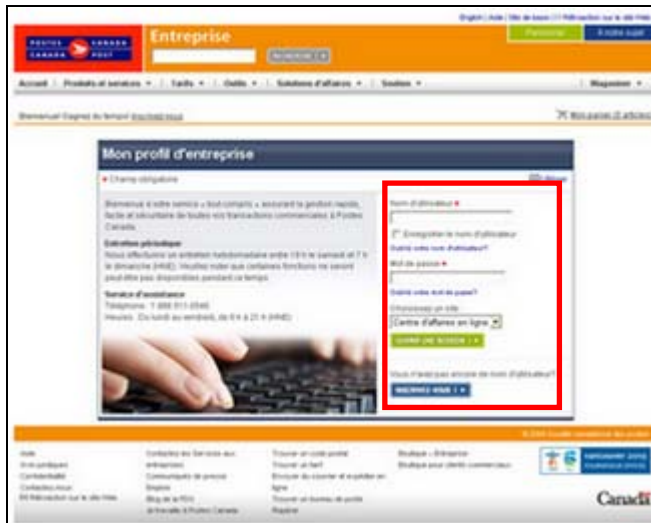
English | Aide | Site de base | Rétroaction sur le site Web

Personnel | À notre sujet

POSTES CANADA | CANADA POST

Entreprise

RECHERCHE

Accueil | Produits et services ▾ | Tarifs ▾ | Outils ▾ | Solutions d'affaires ▾ | Soutien ▾ | Magasiner ▾

Bienvenue! Gagnez du temps! Inscrivez-vous

Mon panier (0 articles)

Mon profil d'entreprise

* Champ obligatoire

Bienvenue à votre service « tout compris » assurant la gestion rapide, facile et sécuritaire de toutes vos transactions commerciales à Postes Canada.

Entretien périodique
Nous effectuons un entretien hebdomadaire entre 19 h le samedi et 7 h le dimanche (HNE). Veuillez noter que certaines fonctions ne seront peut-être pas disponibles pendant ce temps.

Service d'assistance
Téléphone : 1 866 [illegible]
Heures : Du lundi au vendredi, de 8 h à 21 h (HNE)

Nom d'utilisateur *

Enregistrer le nom d'utilisateur

Oublié votre nom d'utilisateur?

Mot de passe *

Oublié votre mot de passe?

Choisissez un site

Centre d'affaires en ligne

OUVRIR UNE SESSION

Vous n'avez pas encore de nom d'utilisateur?

INSCRIVEZ-VOUS

© 2008 Société canadienne des postes

Aide
Avis juridiques
Confidentialité
Contactez-nous
Rétroaction sur le site Web

Contactez les Services aux entreprises
Communiqués de presse
Emplois
Blog de la RDG
Je travaille à Postes Canada

Trouver un code postal
Trouver un tarif
Envoyer du courrier et expédier en ligne
Trouver un bureau de poste
Repérer

Boutique - Entreprise
Boutique pour clients commerciaux

Vancouver 2010

Canada